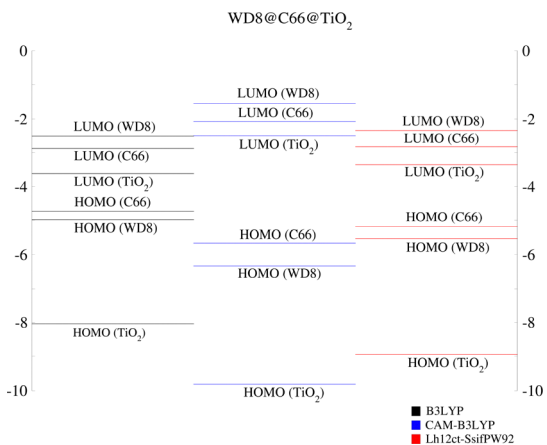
WD8@C66@TiO$_2$

0
-2
-4
-6
-8
-10

0
-2
-4
-6
-8
-10

LUMO (WD8)
LUMO (C66)
LUMO (TiO$_2$)
HOMO (C66)
HOMO (WD8)
HOMO (TiO$_2$)

LUMO (WD8)
LUMO (C66)
LUMO (TiO$_2$)
HOMO (C66)
HOMO (WD8)
HOMO (TiO$_2$)

LUMO (WD8)
LUMO (C66)
LUMO (TiO$_2$)
HOMO (C66)
HOMO (WD8)
HOMO (TiO$_2$)

B3LYP
CAM-B3LYP
Lh12ct-SsifPW92